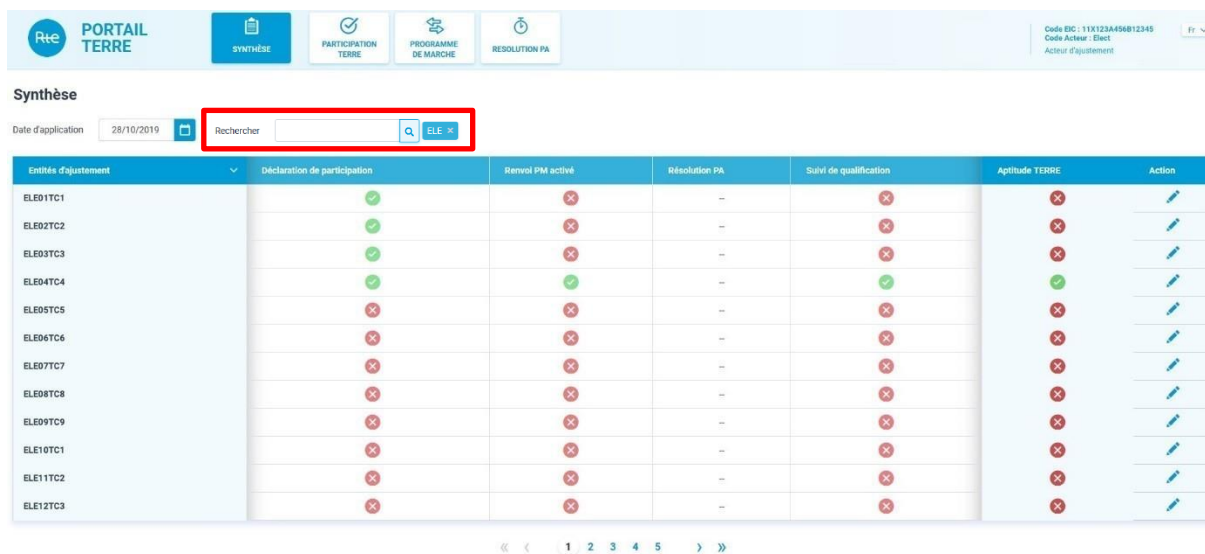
Rte PORTAIL TERRE

SYNTHÈSE

PARTICIPATION TERRE

PROGRAMME DE MARCHE

RESOLUTION PA

Code EIC : 11X123A456B12345
Code Acteur : Elect
Acteur d'ajustement

Fr

Synthèse

Date d'application 28/10/2019

Rechercher ELE ×

| Entités d'ajustement | Déclaration de participation | Renvoi PM activé | Résolution PA | Suivi de qualification | Aptitude TERRE | Action |
|---|---|---|---|---|---|---|
| ELE01TC1 | | | – | | | |
| ELE02TC2 | | | – | | | |
| ELE03TC3 | | | – | | | |
| ELE04TC4 | | | – | | | |
| ELE05TC5 | | | – | | | |
| ELE06TC6 | | | – | | | |
| ELE07TC7 | | | – | | | |
| ELE08TC8 | | | – | | | |
| ELE09TC9 | | | – | | | |
| ELE10TC1 | | | – | | | |
| ELE11TC2 | | | – | | | |
| ELE12TC3 | | | – | | | |

« ‹ 1 2 3 4 5 › »